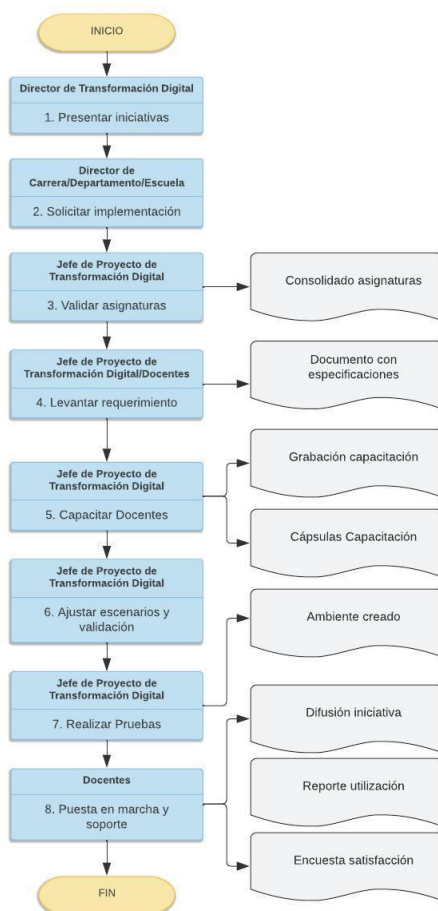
INICIO

Director de Transformación Digital

1. Presentar iniciativas

Director de Carrera/Departamento/Escuela

2. Solicitar implementación

Jefe de Proyecto de Transformación Digital

3. Validar asignaturas

Consolidado asignaturas

Jefe de Proyecto de Transformación Digital/Docentes

4. Levantar requerimiento

Documento con especificaciones

Jefe de Proyecto de Transformación Digital

5. Capacitar Docentes

Grabación capacitación

Cápsulas Capacitación

Jefe de Proyecto de Transformación Digital

6. Ajustar escenarios y validación

Jefe de Proyecto de Transformación Digital

7. Realizar Pruebas

Ambiente creado

Docentes

8. Puesta en marcha y soporte

Difusión iniciativa

Reporte utilización

Encuesta satisfacción

FIN